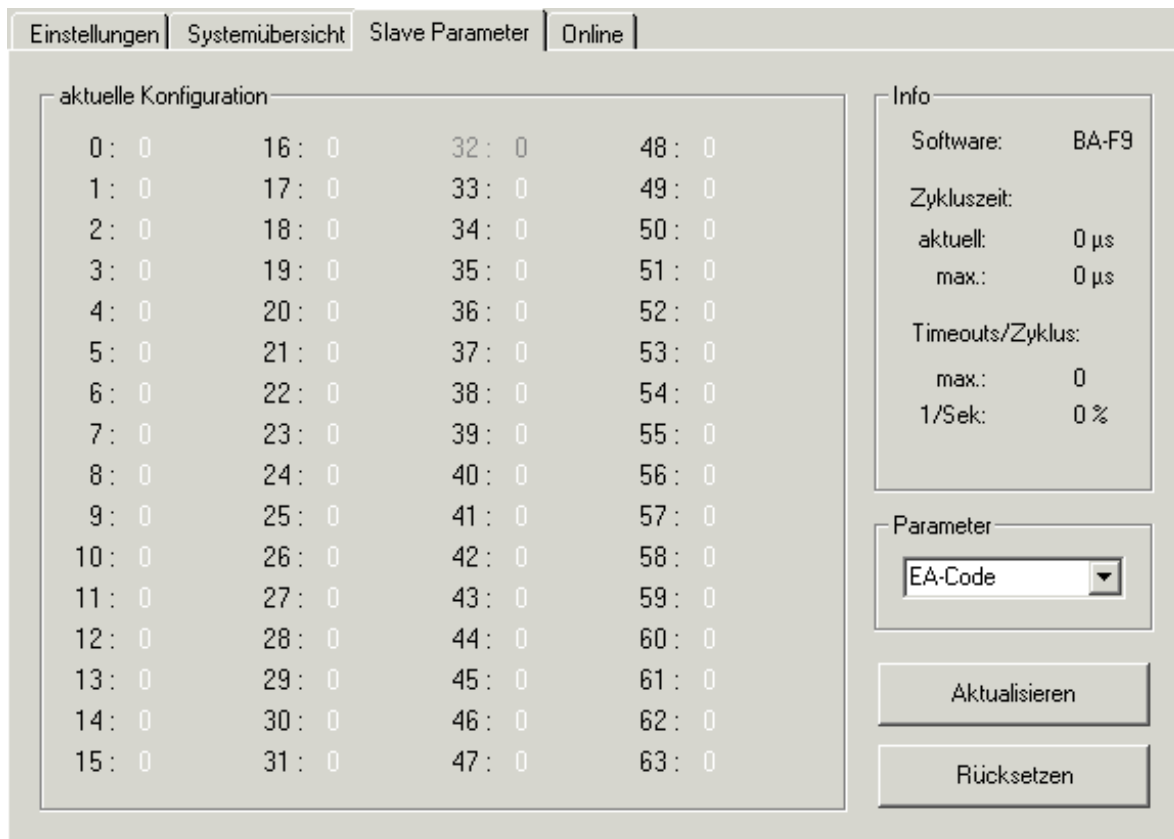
Einstellungen | Systemübersicht | Slave Parameter | Online

aktuelle Konfiguration

| | | | |
|---|---|---|---|
| 0 : 0 | 16 : 0 | 32 : 0 | 48 : 0 |
| 1 : 0 | 17 : 0 | 33 : 0 | 49 : 0 |
| 2 : 0 | 18 : 0 | 34 : 0 | 50 : 0 |
| 3 : 0 | 19 : 0 | 35 : 0 | 51 : 0 |
| 4 : 0 | 20 : 0 | 36 : 0 | 52 : 0 |
| 5 : 0 | 21 : 0 | 37 : 0 | 53 : 0 |
| 6 : 0 | 22 : 0 | 38 : 0 | 54 : 0 |
| 7 : 0 | 23 : 0 | 39 : 0 | 55 : 0 |
| 8 : 0 | 24 : 0 | 40 : 0 | 56 : 0 |
| 9 : 0 | 25 : 0 | 41 : 0 | 57 : 0 |
| 10 : 0 | 26 : 0 | 42 : 0 | 58 : 0 |
| 11 : 0 | 27 : 0 | 43 : 0 | 59 : 0 |
| 12 : 0 | 28 : 0 | 44 : 0 | 60 : 0 |
| 13 : 0 | 29 : 0 | 45 : 0 | 61 : 0 |
| 14 : 0 | 30 : 0 | 46 : 0 | 62 : 0 |
| 15 : 0 | 31 : 0 | 47 : 0 | 63 : 0 |

Info

Software: BA-F9

Zykluszeit:
aktuell: 0 µs
max.: 0 µs

Timeouts/Zyklus:
max.: 0
1/Sek: 0 %

Parameter
EA-Code

Aktualisieren

Rücksetzen